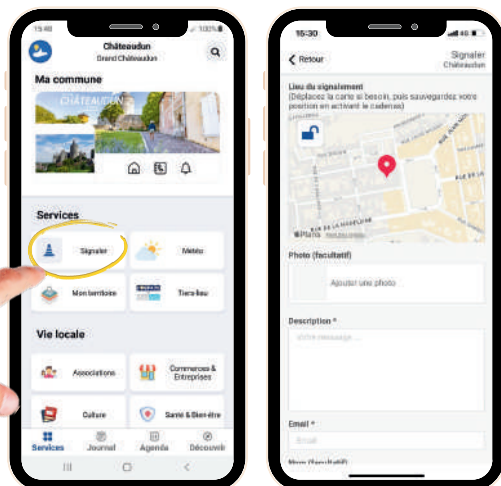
15:40

Châteaudun
Grand Châteaudun

Ma commune

CHÂTEAUDUN

Services

Signaler

Météo

Mon territoire

Tiers-lieu

Vie locale

Associations

Commerces & Entreprises

Culture

Santé & Bien-être

Services Journal Agenda Découvrir

15:30

Retour

Signaler
Châteaudun

Lieu du signalement
Déplacez la carte si besoin, puis sauvegardez votre position en activant le cadenas

RUE DE LA MADELEINE

Photo (facultatif)

Ajouter une photo

Description *

votre message...

Email *

Email

Nom (facultatif)